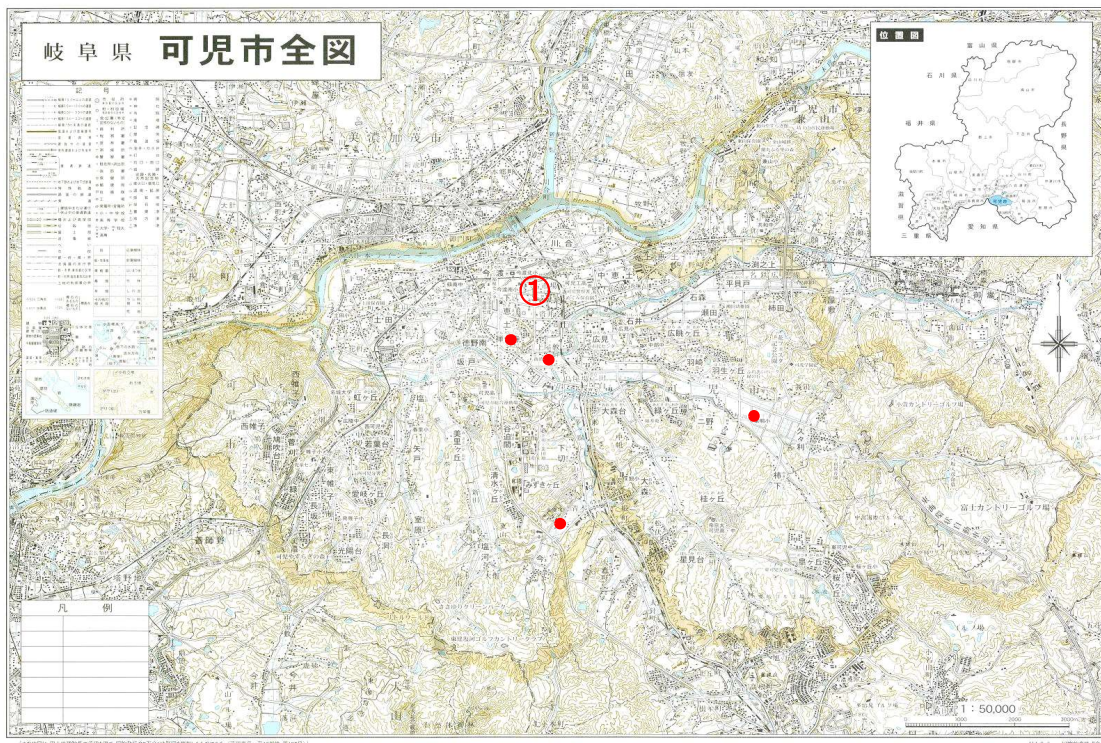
岐阜県 可児市全図

記号

位置図

富山県

石川県

福井県

長野県

滋賀県

愛知県

三重県

美濃加茂市

可児市

川合

①

中恵土

石森

平貝戸

広見

土田

徳野南

坂戸

羽生ヶ丘

大森台

緑ヶ丘

虹ヶ丘

西帷子

若葉台

美里ヶ丘

清水ヶ丘

みずき

桜ケ丘

星見台

皐ヶ丘

久々利

富士カントリーゴルフ場

小萱カントリーゴルフ場

凡例

N

1 : 50,000